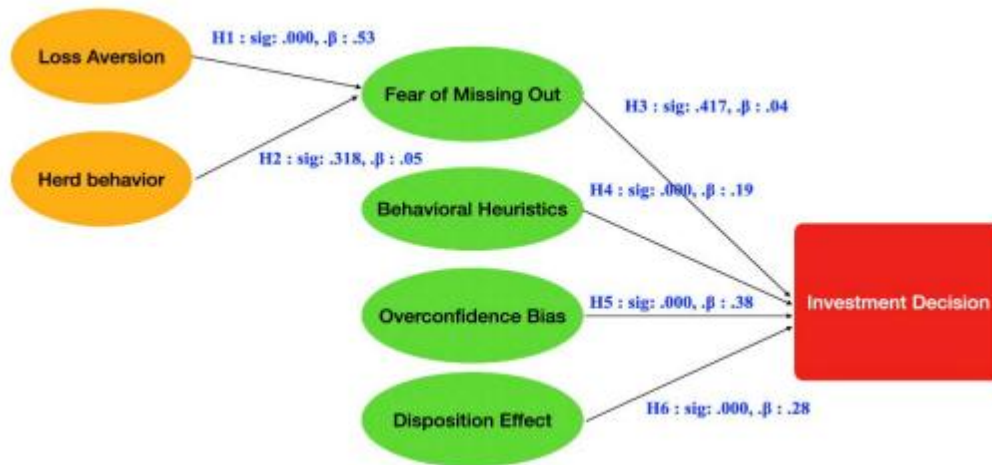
Loss Aversion

H1 : sig: .000, .β : .53

Fear of Missing Out

H3 : sig: .417, .β : .04

Herd behavior

H2 : sig: .318, .β : .05

Behavioral Heuristics

H4 : sig: .000, .β : .19

Overconfidence Bias

H5 : sig: .000, .β : .38

Investment Decision

Disposition Effect

H6 : sig: .000, .β : .28